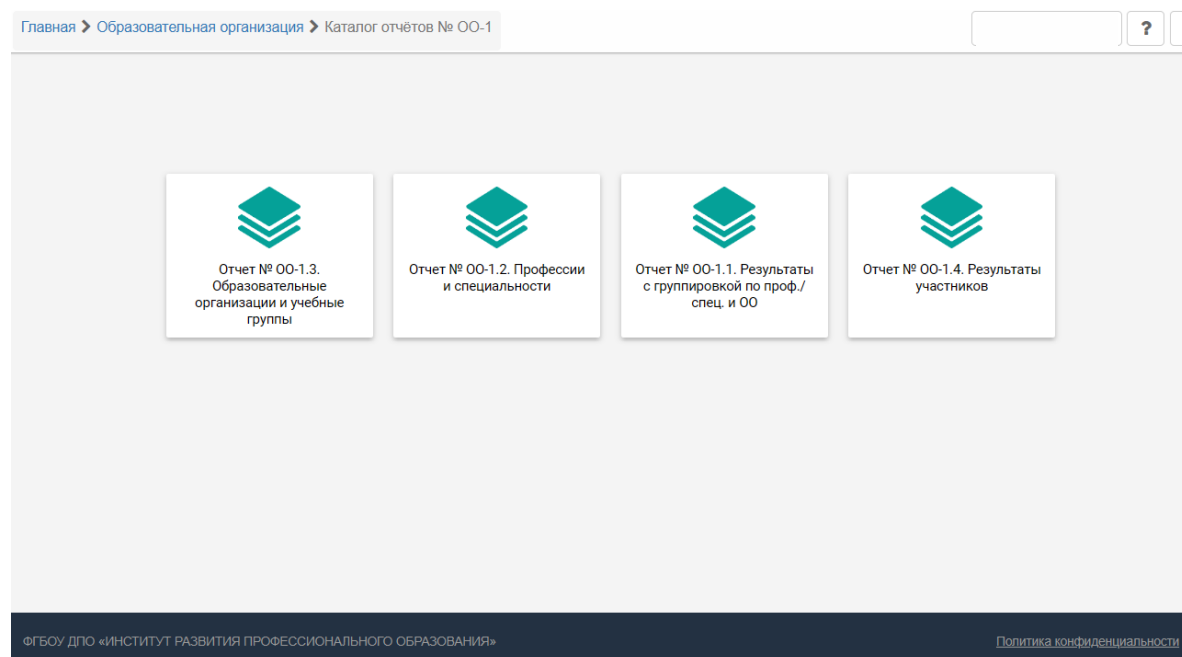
Главная > Образовательная организация > Каталог отчётов № ОО-1

?

Отчет № ОО-1.3. Образовательные организации и учебные группы

Отчет № ОО-1.2. Профессии и специальности

Отчет № ОО-1.1. Результаты с группировкой по проф./спец. и ОО

Отчет № ОО-1.4. Результаты участников

ФГБОУ ДПО «ИНСТИТУТ РАЗВИТИЯ ПРОФЕССИОНАЛЬНОГО ОБРАЗОВАНИЯ»

Политика конфиденциальности